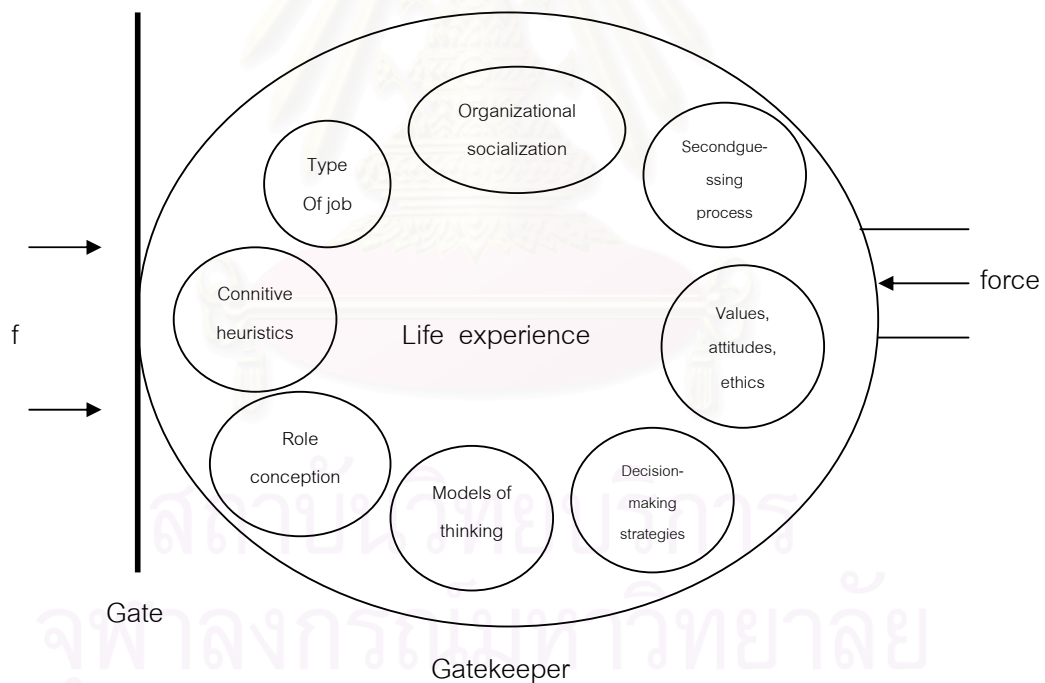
Organizational socialization

Type Of job

Secondguessing process

Connitive heuristics

f

Life experience

force

Values, attitudes, ethics

Role conception

Models of thinking

Decision-making strategies

Gate

Gatekeeper

สถาบันวิทยบริการ
จุฬาลงกรณ์มหาวิทยาลัย